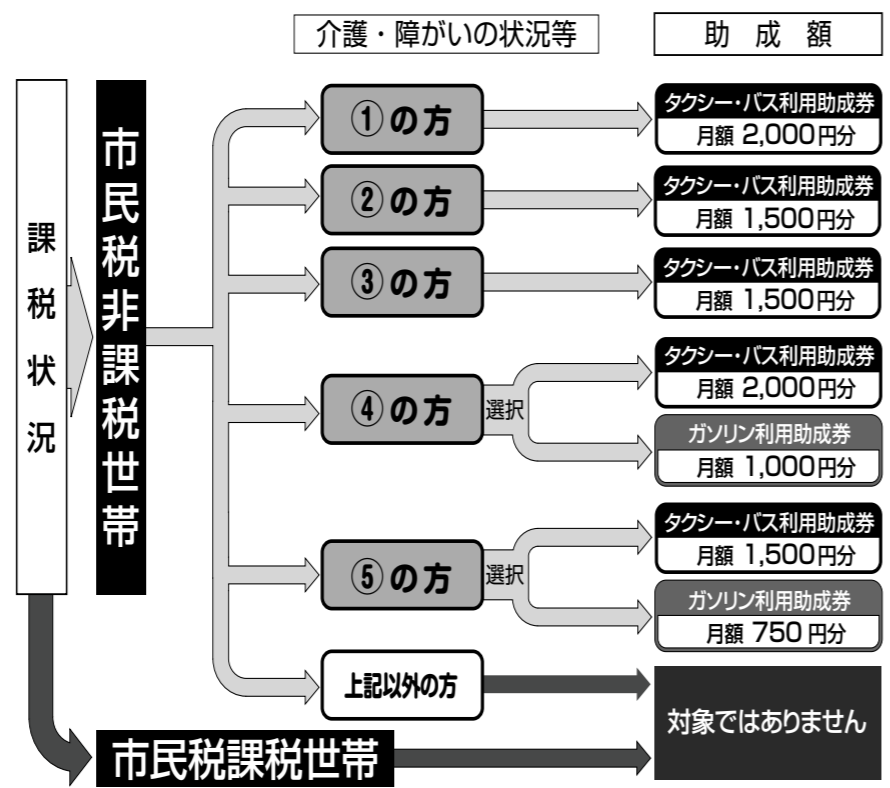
介護・障がいの状況等

助成額

課税状況

市民税非課税世帯

①の方

タクシー・バス利用助成券
月額 2,000円分

②の方

タクシー・バス利用助成券
月額 1,500円分

③の方

タクシー・バス利用助成券
月額 1,500円分

④の方

選択

タクシー・バス利用助成券
月額 2,000円分

ガソリン利用助成券
月額 1,000円分

⑤の方

選択

タクシー・バス利用助成券
月額 1,500円分

ガソリン利用助成券
月額 750 円分

上記以外の方

対象ではありません

市民税課税世帯